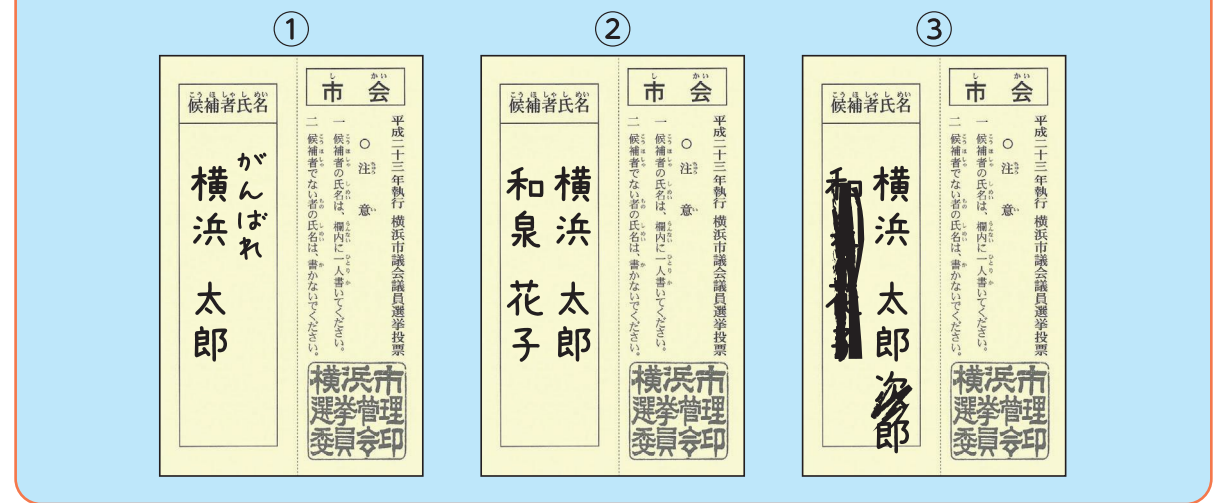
①

市会

平成二十三年執行　横浜市議会議員選挙投票

○注意

一　候補者の氏名は、欄内に一人書いてください。
二　候補者でない者の氏名は、書かないでください。

候補者氏名

がんばれ
横浜　太郎

横浜市選挙管理委員会印

②

市会

平成二十三年執行　横浜市議会議員選挙投票

○注意

一　候補者の氏名は、欄内に一人書いてください。
二　候補者でない者の氏名は、書かないでください。

候補者氏名

横浜　太郎
和泉　花子

横浜市選挙管理委員会印

③

市会

平成二十三年執行　横浜市議会議員選挙投票

○注意

一　候補者の氏名は、欄内に一人書いてください。
二　候補者でない者の氏名は、書かないでください。

候補者氏名

横浜　太郎　次郎
和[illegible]

横浜市選挙管理委員会印